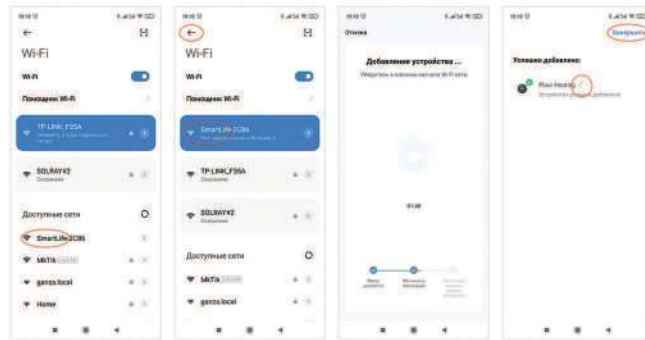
Wi-Fi

Wi-Fi

Помощник Wi-Fi

TP-LINK_F35A

SOLRAY#2

Доступные сети

SmartLife-2C86

MikTik

ganza.local

Home

Wi-Fi

Wi-Fi

Помощник Wi-Fi

SmartLife-2C86

TP-LINK_F35A

SOLRAY#2

Доступные сети

MikTik

ganza.local

Отмена

Добавление устройства ...

01:46

Успешно добавлено:

Завершить